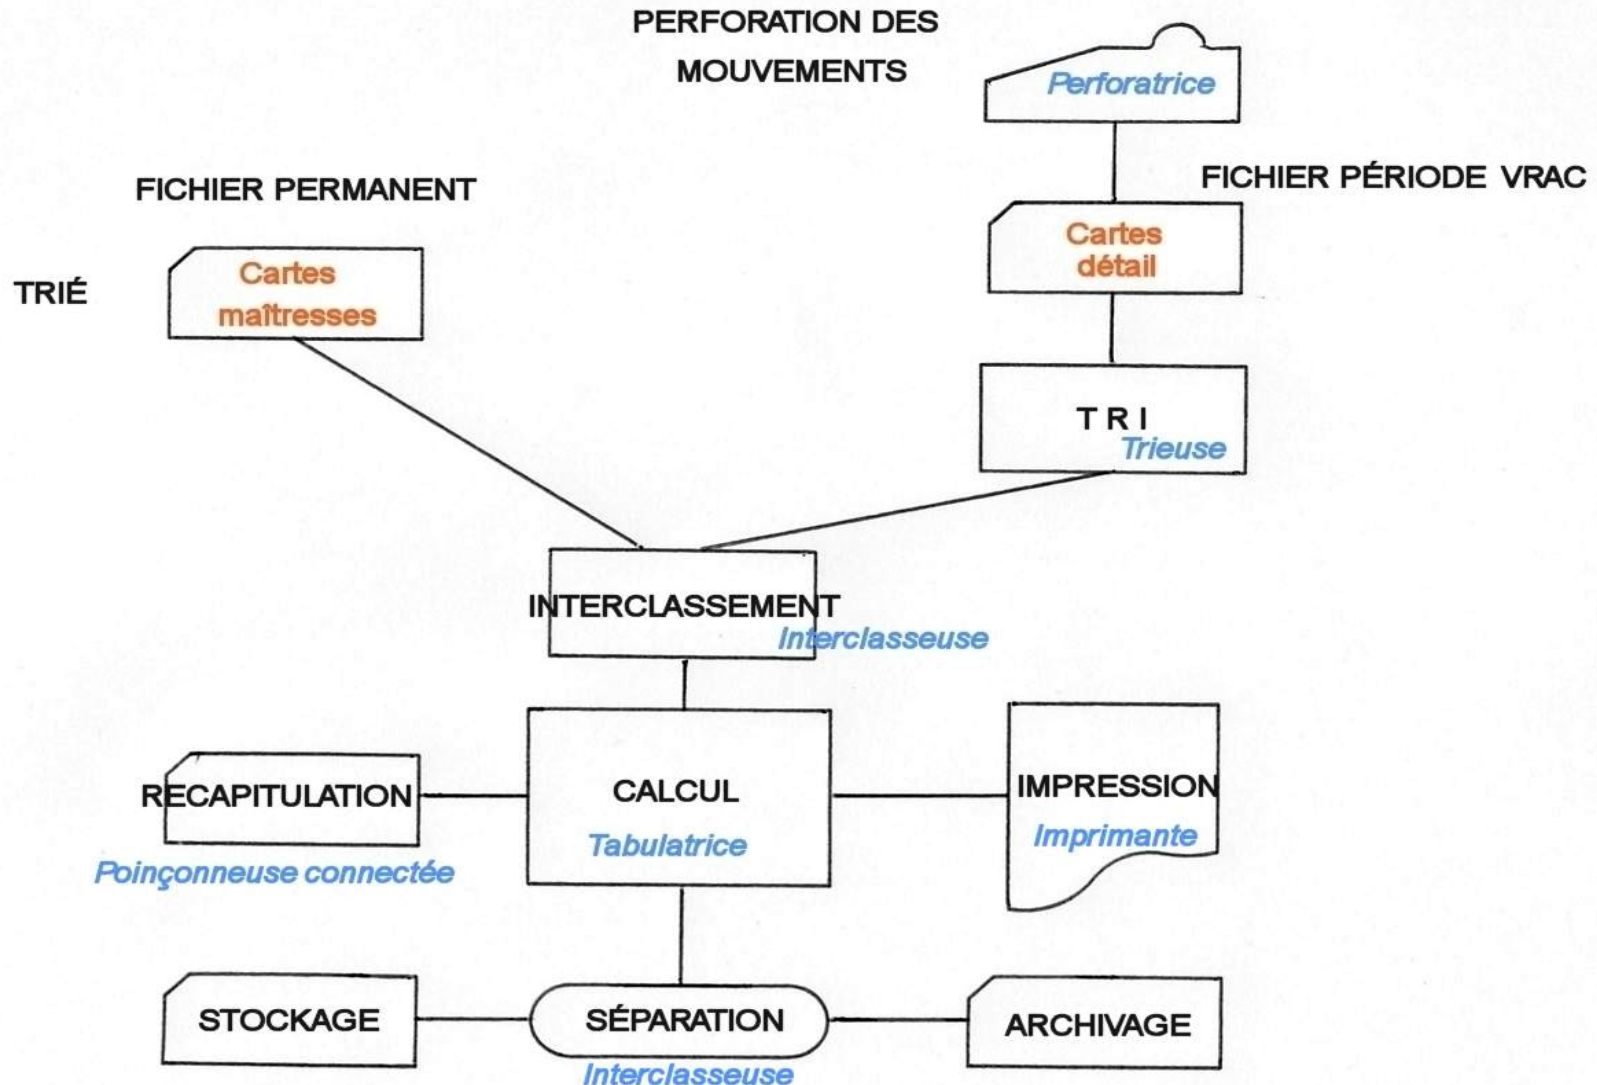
PERFORATION DES MOUVEMENTS

Perforatrice

FICHIER PERMANENT

TRIÉ

Cartes maîtresses

FICHIER PÉRIODE VRAC

Cartes détail

T R I
Trieuse

INTERCLASSEMENT
Interclasseuse

RECAPITULATION
Poinçonneuse connectée

CALCUL
Tabulatrice

IMPRESSION
Imprimante

STOCKAGE

SÉPARATION
Interclasseuse

ARCHIVAGE